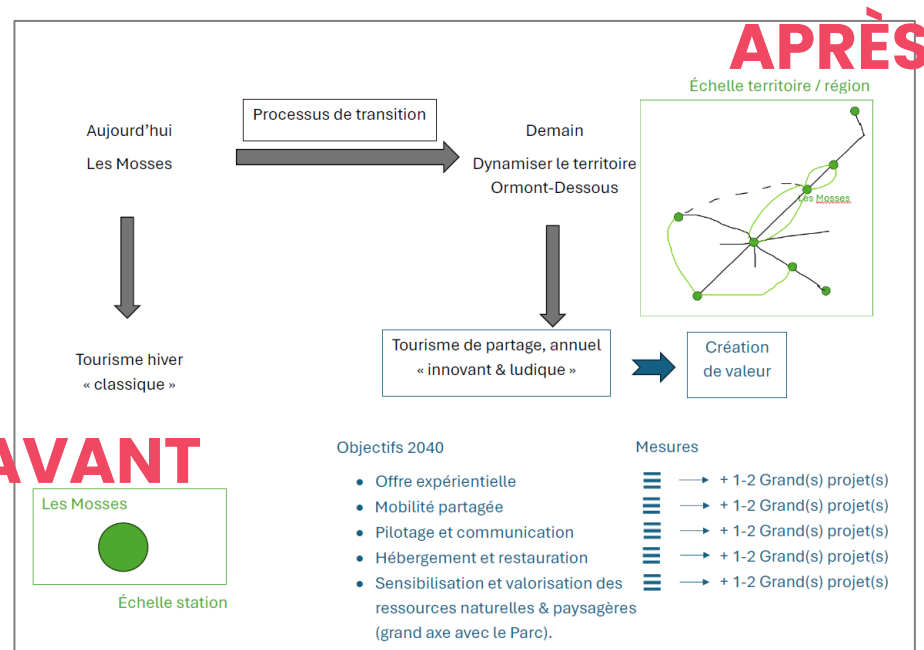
APRÈS

Échelle territoire / région

Les Mosses

Aujourd'hui

Les Mosses

Processus de transition

Demain

Dynamiser le territoire Ormont-Dessous

Tourisme hiver « classique »

Tourisme de partage, annuel « innovant & ludique »

Création de valeur

AVANT

Les Mosses

Échelle station

Objectifs 2040

- Offre expérientielle
- Mobilité partagée
- Pilotage et communication
- Hébergement et restauration
- Sensibilisation et valorisation des ressources naturelles & paysagères (grand axe avec le Parc).

Mesures

+ 1-2 Grand(s) projet(s)
+ 1-2 Grand(s) projet(s)
+ 1-2 Grand(s) projet(s)
+ 1-2 Grand(s) projet(s)
+ 1-2 Grand(s) projet(s)